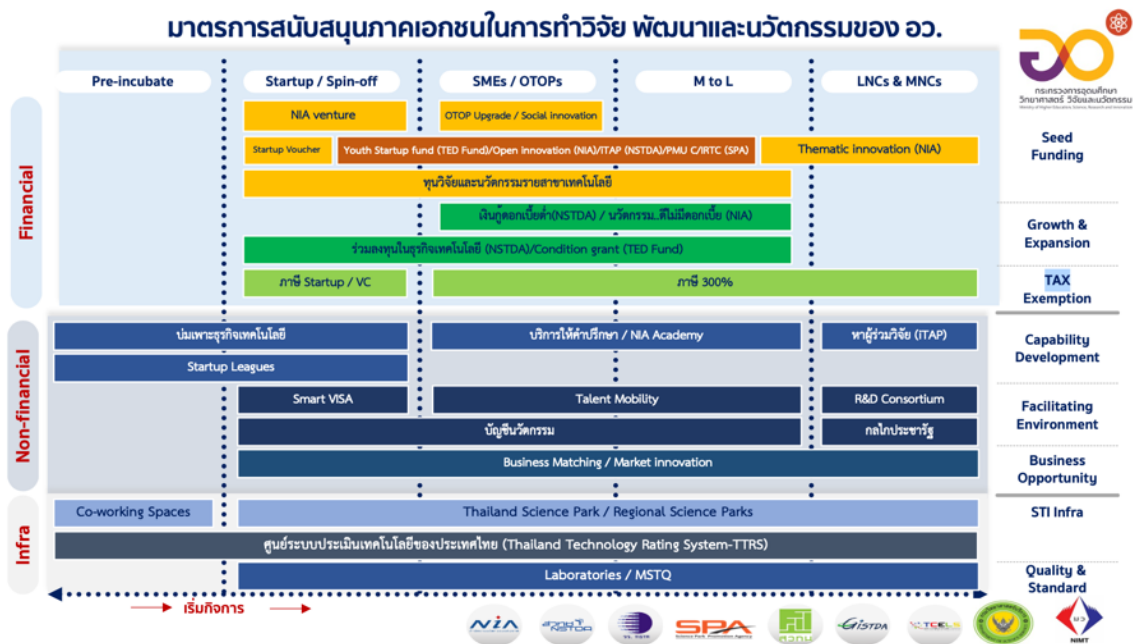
มาตรการสนับสนุนภาคเอกชนในการทำวิจัย พัฒนาและนวัตกรรมของ อว.

กระทรวงการอุดมศึกษา วิทยาศาสตร์ วิจัยและนวัตกรรม

Pre-incubate | Startup / Spin-off | SMEs / OTOPs | M to L | LNCs & MNCs

Financial

NIA venture
OTOP Upgrade / Social innovation
Startup Voucher
Youth Startup fund (TED Fund)/Open innovation (NIA)/ITAP (NSTDA)/PMU C/IRTC (SPA)
Thematic innovation (NIA)
Seed Funding
ทุนวิจัยและนวัตกรรมรายสาขาเทคโนโลยี
เงินกู้ดอกเบี้ยต่ำ(NSTDA) / นวัตกรรม..ดีไม่มีดอกเบี้ย (NIA)
Growth & Expansion
ร่วมลงทุนในธุรกิจเทคโนโลยี (NSTDA)/Condition grant (TED Fund)
ภาษี Startup / VC
ภาษี 300%
TAX Exemption

Non-financial

บ่มเพาะธุรกิจเทคโนโลยี
บริการให้คำปรึกษา / NIA Academy
หาผู้ร่วมวิจัย (ITAP)
Capability Development
Startup Leagues
Smart VISA
Talent Mobility
R&D Consortium
Facilitating Environment
บัญชีนวัตกรรม
กลไกประชารัฐ
Business Matching / Market innovation
Business Opportunity

Infra

Co-working Spaces
Thailand Science Park / Regional Science Parks
STI Infra
ศูนย์ระบบประเมินเทคโนโลยีของประเทศไทย (Thailand Technology Rating System-TTRS)
Laboratories / MSTQ
Quality & Standard

เริ่มกิจการ

NIA
NSTDA
SPA
GISTDA
NIMT